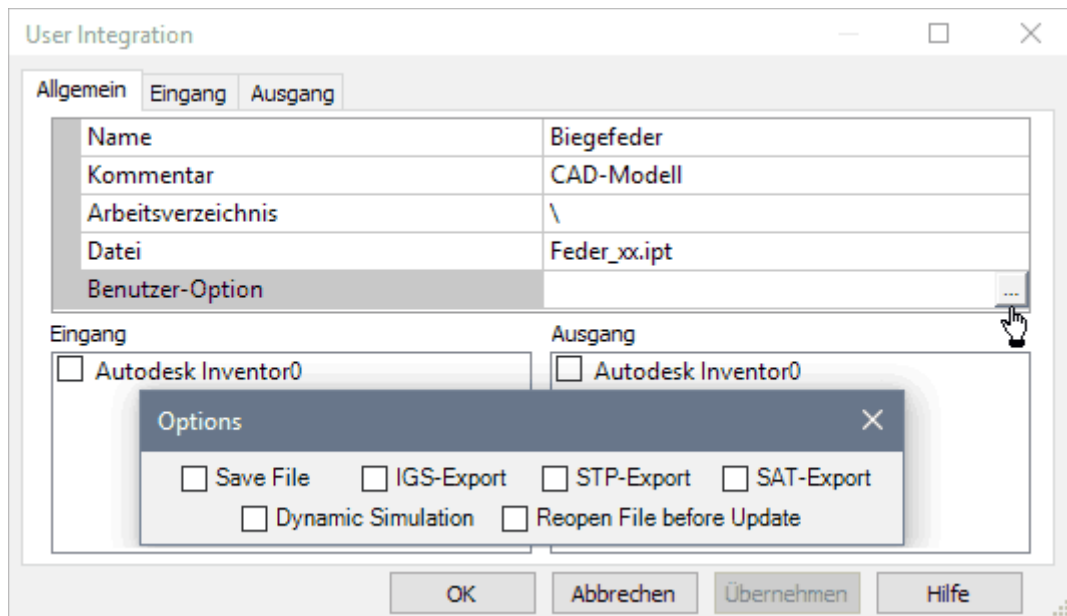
User Integration

Allgemein | Eingang | Ausgang

| Name | Biegefeder |
|---|---|
| Kommentar | CAD-Modell |
| Arbeitsverzeichnis | \ |
| Datei | Feder_xx.ipt |
| Benutzer-Option | ... |

Eingang
Autodesk Inventor0

Ausgang
Autodesk Inventor0

Options
Save File
IGS-Export
STP-Export
SAT-Export
Dynamic Simulation
Reopen File before Update

OK
Abbrechen
Übernehmen
Hilfe